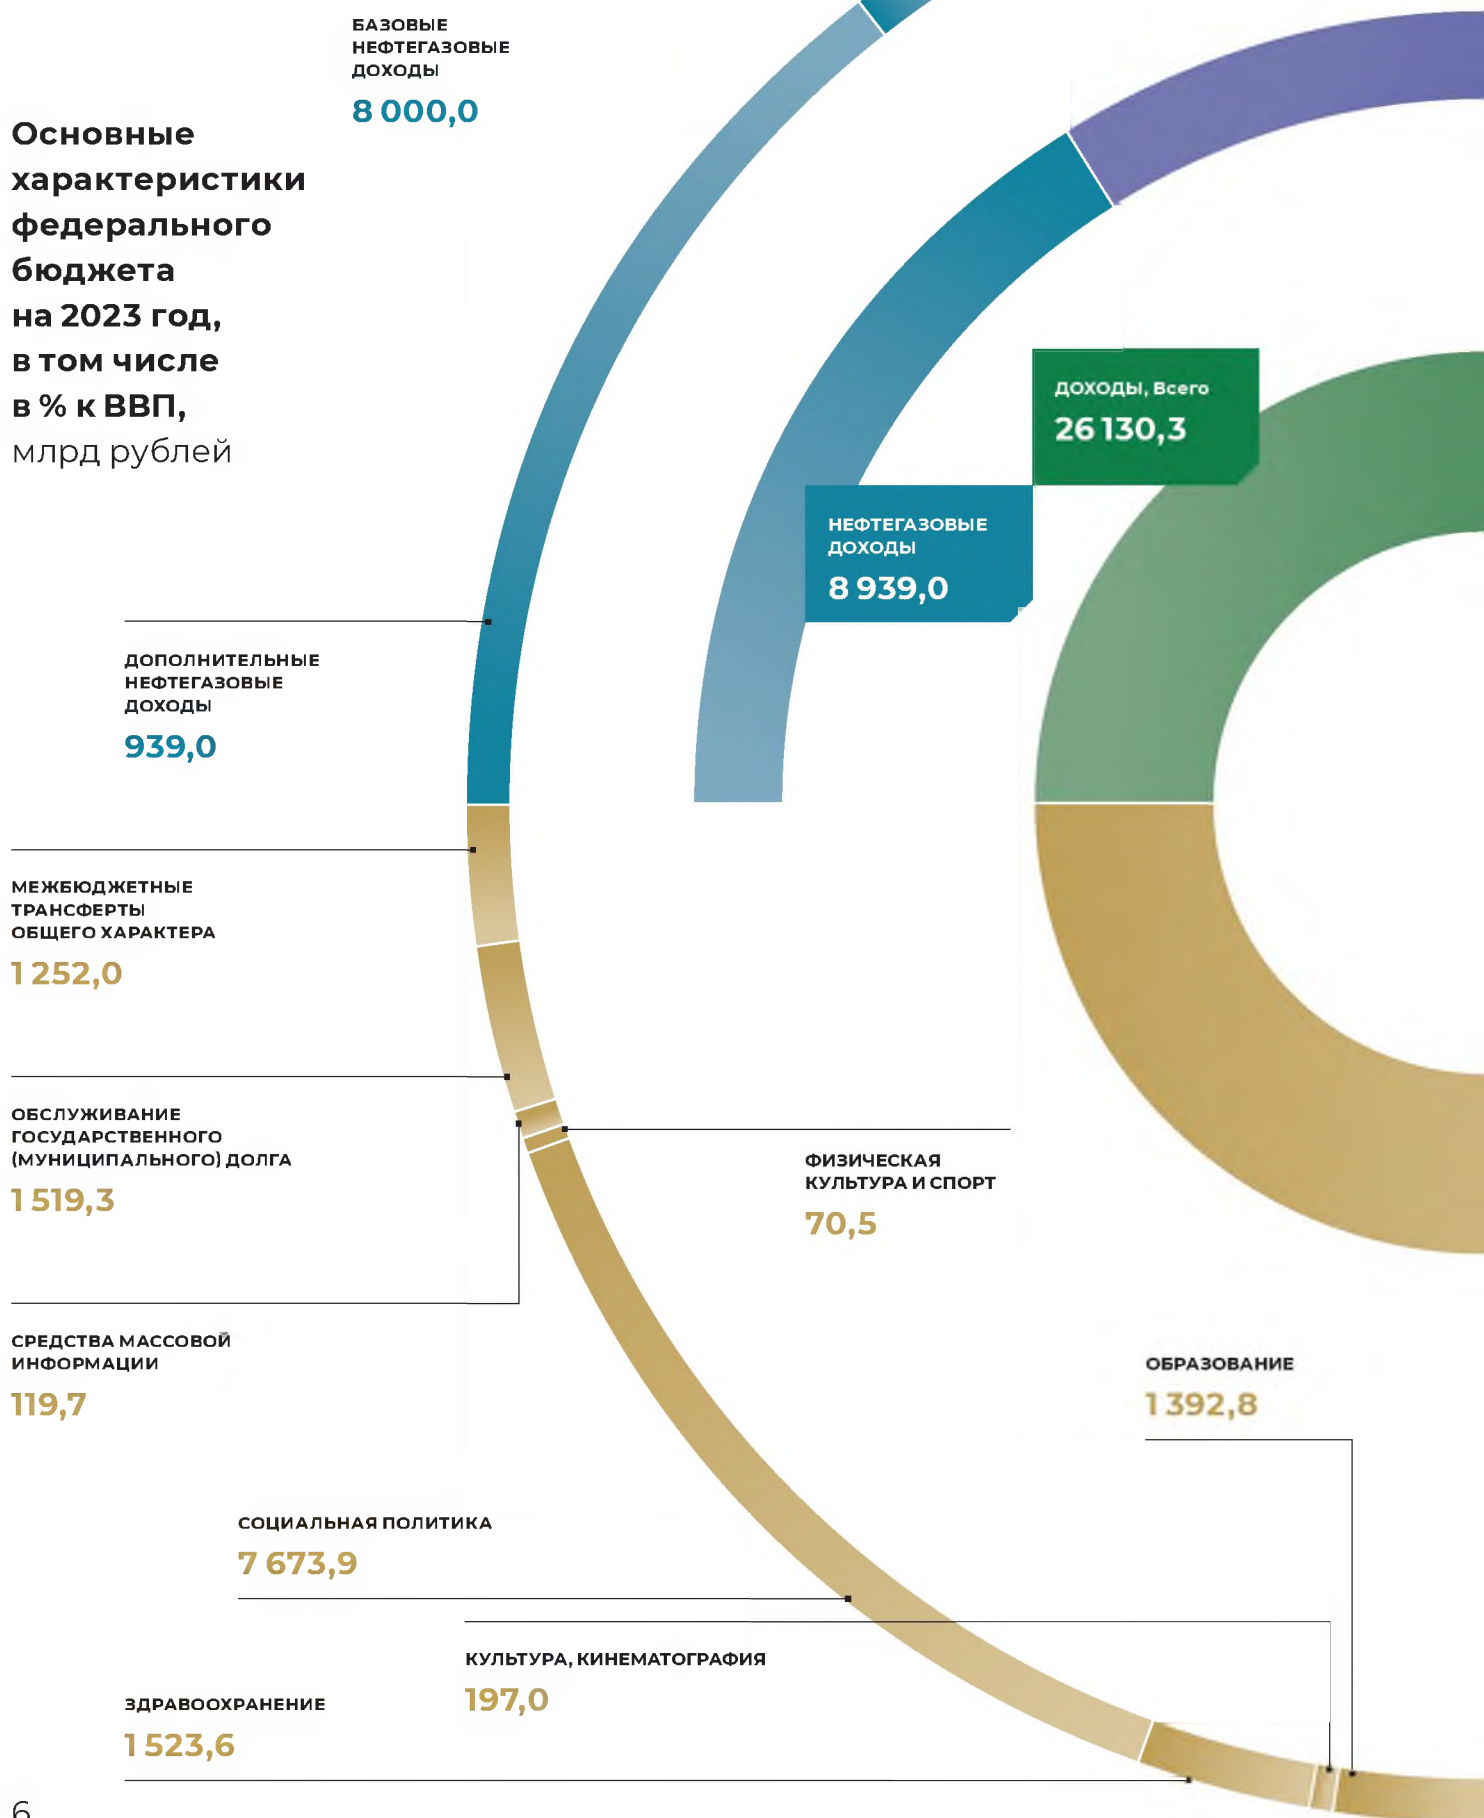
Основные характеристики федерального бюджета на 2023 год, в том числе в % к ВВП, млрд рублей

БАЗОВЫЕ НЕФТЕГАЗОВЫЕ ДОХОДЫ
8 000,0

ДОХОДЫ, Всего
26 130,3

НЕФТЕГАЗОВЫЕ ДОХОДЫ
8 939,0

ДОПОЛНИТЕЛЬНЫЕ НЕФТЕГАЗОВЫЕ ДОХОДЫ
939,0

МЕЖБЮДЖЕТНЫЕ ТРАНСФЕРТЫ ОБЩЕГО ХАРАКТЕРА
1 252,0

ОБСЛУЖИВАНИЕ ГОСУДАРСТВЕННОГО (МУНИЦИПАЛЬНОГО) ДОЛГА
1 519,3

ФИЗИЧЕСКАЯ КУЛЬТУРА И СПОРТ
70,5

СРЕДСТВА МАССОВОЙ ИНФОРМАЦИИ
119,7

ОБРАЗОВАНИЕ
1 392,8

СОЦИАЛЬНАЯ ПОЛИТИКА
7 673,9

КУЛЬТУРА, КИНЕМАТОГРАФИЯ
197,0

ЗДРАВООХРАНЕНИЕ
1 523,6

6